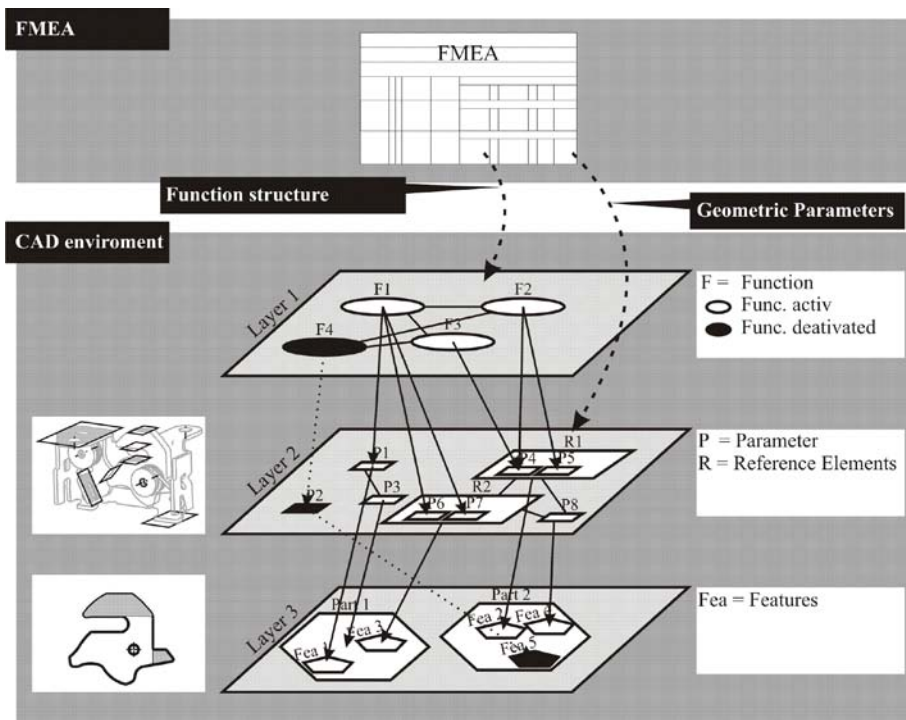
FMEA

FMEA

Function structure

Geometric Parameters

CAD enviroment

Layer 1

F1

F2

F3

F4

F = Function
Func. activ
Func. deativated

Layer 2

P1

P2

P3

P4

P5

P6

P7

P8

R1

R2

P = Parameter
R = Reference Elements

Layer 3

Part 1

Part 2

Fea

Fea 3

Fea 2

Fea 4

Fea 5

Fea = Features